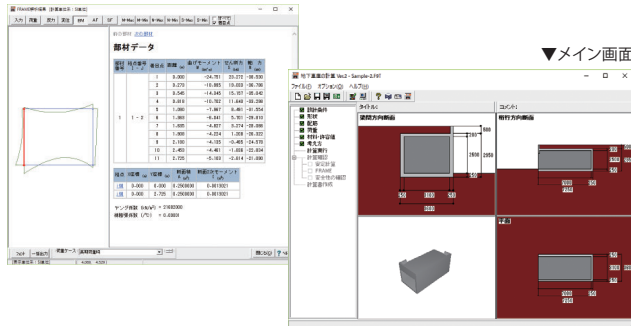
▼メイン画面

部材データ

| 部材番号 | 格点番号 i - j | 着目点 | 距離 (m) | 曲げモーメント (kN·m) | せん断力 (kN) | 軸力 (kN) |
|---|---|---|---|---|---|---|
| 1 | 1 - 2 | 1 | 0.000 | -24.781 | 23.270 | -36.030 |
| | | 2 | 0.270 | -19.853 | 19.630 | -36.706 |
| | | 3 | 0.545 | -14.345 | 15.181 | -35.042 |
| | | 4 | 0.818 | -10.752 | 11.640 | -35.298 |
| | | 5 | 1.090 | -7.867 | 8.461 | -31.554 |
| | | 6 | 1.363 | -6.041 | 5.701 | -29.810 |
| | | 7 | 1.635 | -4.827 | 3.274 | -28.066 |
| | | 8 | 1.908 | -4.274 | 1.208 | -26.322 |
| | | 9 | 2.180 | -4.135 | -0.458 | -24.578 |
| | | 10 | 2.453 | -4.461 | -1.658 | -22.834 |
| | | 11 | 2.725 | -5.193 | -2.614 | -21.090 |

ヤング係数 E(kN/m²) = 21000000
線膨張係数 (1/℃) = 0.00001

地下車庫の計算 Ver.2 - Sample-2.F8T
ファイル(F) オプション(O) ヘルプ(H)
設計条件
形状
配筋
荷重
RDV・許容値
考え方
計算実行
計算書作成
タイトル:
コメント:
縦断方向断面
桁行方向断面